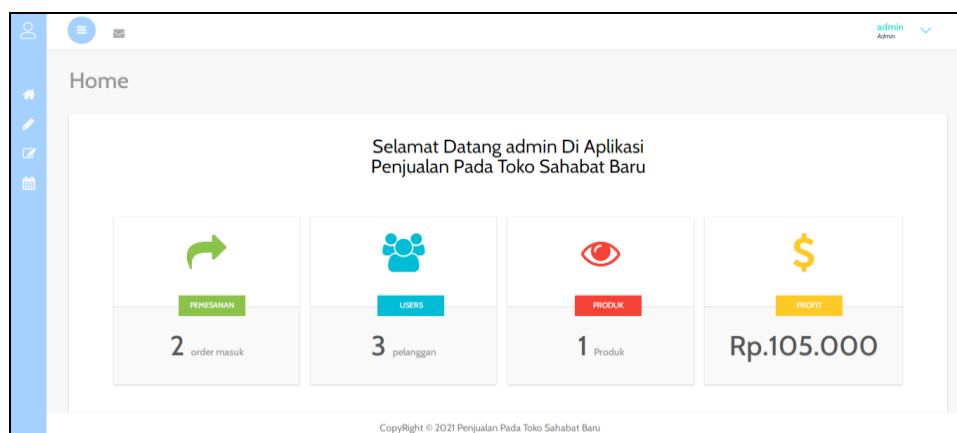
admin
Admin

Home

Selamat Datang admin Di Aplikasi Penjualan Pada Toko Sahabat Baru

PEMESANAN
2 order masuk

USERS
3 pelanggan

PRODUK
1 Produk

PROFIT
Rp.105.000

CopyRight © 2021 Penjualan Pada Toko Sahabat Baru